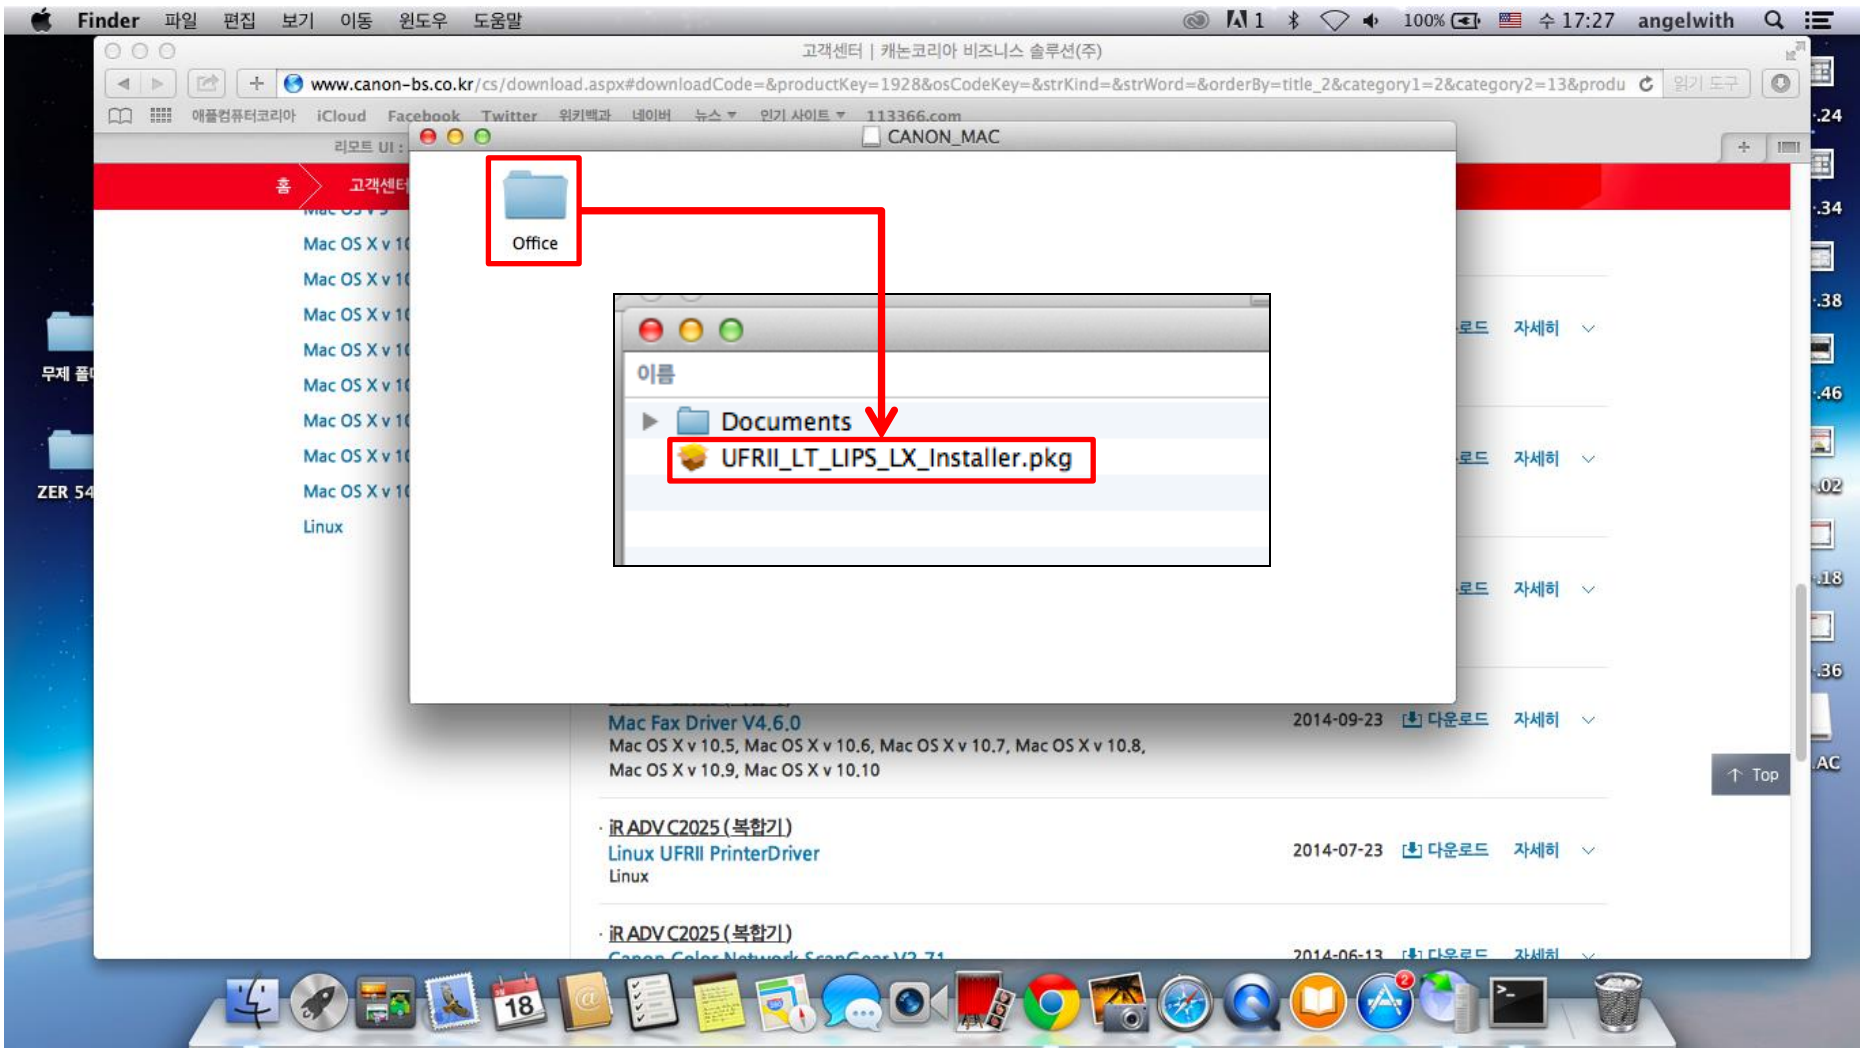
Finder 파일 편집 보기 이동 윈도우 도움말
1 100% 수 17:27 angelwith

고객센터 | 캐논코리아 비즈니스 솔루션(주)

www.canon-bs.co.kr/cs/download.aspx#downloadCode=&productKey=1928&osCodeKey=&strKind=&strWord=&orderBy=title_2&category1=2&category2=13&produ

읽기 도구

애플컴퓨터코리아 iCloud Facebook Twitter 위키백과 네이버 뉴스 인기 사이트 113366.com

리모트 UI :

홈 고객센터

Mac OS X v 10
Mac OS X v 10
Mac OS X v 10
Mac OS X v 10
Mac OS X v 10
Mac OS X v 10
Mac OS X v 10
Mac OS X v 10
Linux

무제 폴더
ZER 54

CANON_MAC

Office

이름

Documents
UFRII_LT_LIPS_LX_Installer.pkg

로드 자세히
로드 자세히
로드 자세히

Mac Fax Driver V4.6.0
Mac OS X v 10.5, Mac OS X v 10.6, Mac OS X v 10.7, Mac OS X v 10.8, Mac OS X v 10.9, Mac OS X v 10.10
2014-09-23 다운로드 자세히

iR ADV C2025 (복합기)
Linux UFRII PrinterDriver
Linux
2014-07-23 다운로드 자세히

iR ADV C2025 (복합기)
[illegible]
2014-06-13 다운로드 자세히

Top

.24
.34
.38
.46
.02
.18
.36
.AC

18